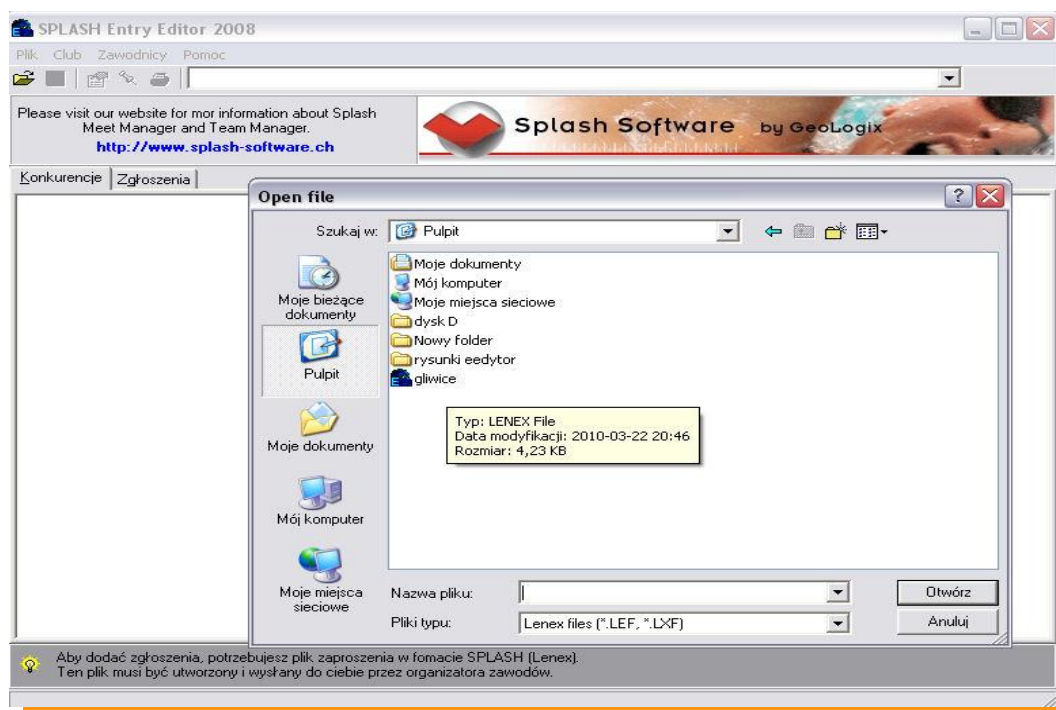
SPLASH Entry Editor 2008

Plik Club Zawodnicy Pomoc

Please visit our website for mor information about Splash Meet Manager and Team Manager.
http://www.splash-software.ch

Splash Software by GeoLogix

Konkurencje | Zgłoszenia

Open file

Szukaj w: Pulpit

Moje bieżące dokumenty

Pulpit

Moje dokumenty

Mój komputer

Moje miejsca sieciowe

Moje dokumenty
Mój komputer
Moje miejsca sieciowe
dysk D
Nowy folder
rysunki eedytor
gliwice

Typ: LENEX File
Data modyfikacji: 2010-03-22 20:46
Rozmiar: 4,23 KB

Nazwa pliku:

Pliki typu: Lenex files (*.LEF, *.LXF)

Otwórz

Anuluj

Aby dodać zgłoszenia, potrzebujesz plik zaproszenia w fomacie SPLASH (Lenex).
Ten plik musi być utworzony i wysłany do ciebie przez organizatora zawodów.